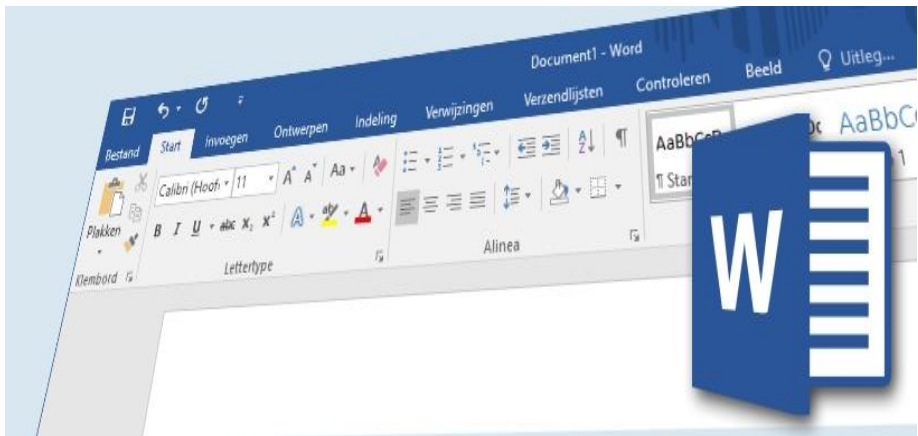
Document1 - Word
Uitleg...
Bestand Start Invoegen Ontwerpen Indeling Verwijzingen Verzendlijsten Controleren Beeld
Calibri (Hoofd 11 A A Aa
B I U abc $x_2$ $x^2$ A A
Plakken
Klembord
Lettertype
Alinea
AaBbCcDc
¶ Stan
AaBbCc
W